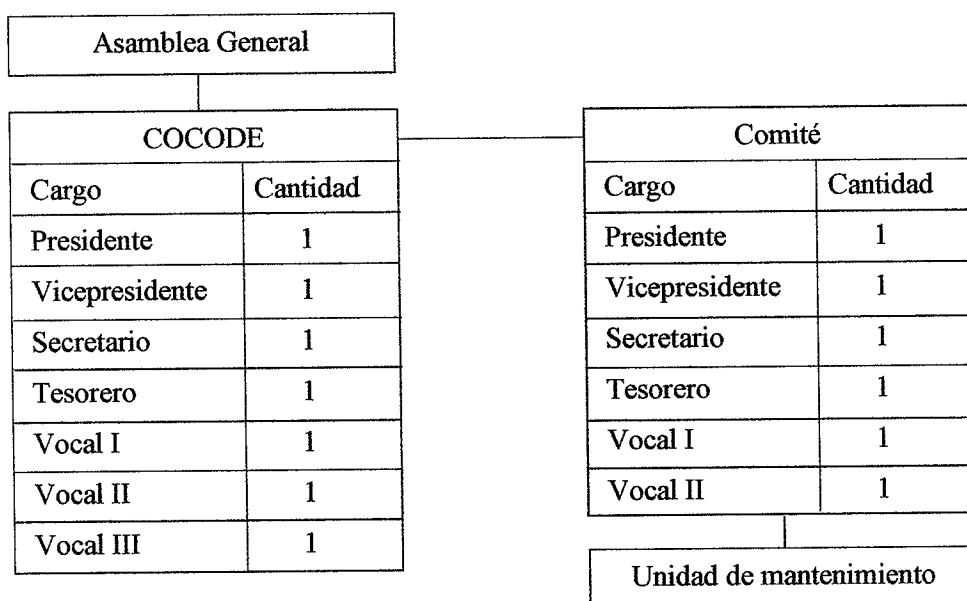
Asamblea General

| COCODE | |
|---|---|
| Cargo | Cantidad |
| Presidente | 1 |
| Vicepresidente | 1 |
| Secretario | 1 |
| Tesorero | 1 |
| Vocal I | 1 |
| Vocal II | 1 |
| Vocal III | 1 |

| Comité | |
|---|---|
| Cargo | Cantidad |
| Presidente | 1 |
| Vicepresidente | 1 |
| Secretario | 1 |
| Tesorero | 1 |
| Vocal I | 1 |
| Vocal II | 1 |

Unidad de mantenimiento